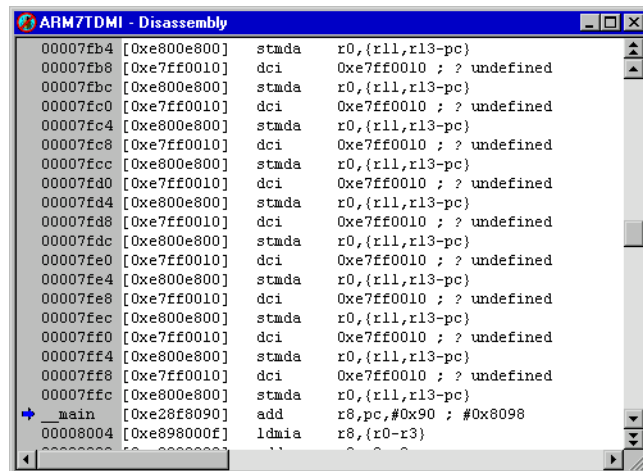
ARM7TDMI - Disassembly

| | | | |
|---|---|---|---|
| 00007fb4 | [0xe800e800] | stmda | r0,{r11,r13-pc} |
| 00007fb8 | [0xe7ff0010] | dci | 0xe7ff0010 ; ? undefined |
| 00007fbc | [0xe800e800] | stmda | r0,{r11,r13-pc} |
| 00007fc0 | [0xe7ff0010] | dci | 0xe7ff0010 ; ? undefined |
| 00007fc4 | [0xe800e800] | stmda | r0,{r11,r13-pc} |
| 00007fc8 | [0xe7ff0010] | dci | 0xe7ff0010 ; ? undefined |
| 00007fcc | [0xe800e800] | stmda | r0,{r11,r13-pc} |
| 00007fd0 | [0xe7ff0010] | dci | 0xe7ff0010 ; ? undefined |
| 00007fd4 | [0xe800e800] | stmda | r0,{r11,r13-pc} |
| 00007fd8 | [0xe7ff0010] | dci | 0xe7ff0010 ; ? undefined |
| 00007fdc | [0xe800e800] | stmda | r0,{r11,r13-pc} |
| 00007fe0 | [0xe7ff0010] | dci | 0xe7ff0010 ; ? undefined |
| 00007fe4 | [0xe800e800] | stmda | r0,{r11,r13-pc} |
| 00007fe8 | [0xe7ff0010] | dci | 0xe7ff0010 ; ? undefined |
| 00007fec | [0xe800e800] | stmda | r0,{r11,r13-pc} |
| 00007ff0 | [0xe7ff0010] | dci | 0xe7ff0010 ; ? undefined |
| 00007ff4 | [0xe800e800] | stmda | r0,{r11,r13-pc} |
| 00007ff8 | [0xe7ff0010] | dci | 0xe7ff0010 ; ? undefined |
| 00007ffc | [0xe800e800] | stmda | r0,{r11,r13-pc} |
| __main | [0xe28f8090] | add | r8,pc,#0x90 ; #0x8098 |
| 00008004 | [0xe898000f] | ldmia | r8,{r0-r3} |
| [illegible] | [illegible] | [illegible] | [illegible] |